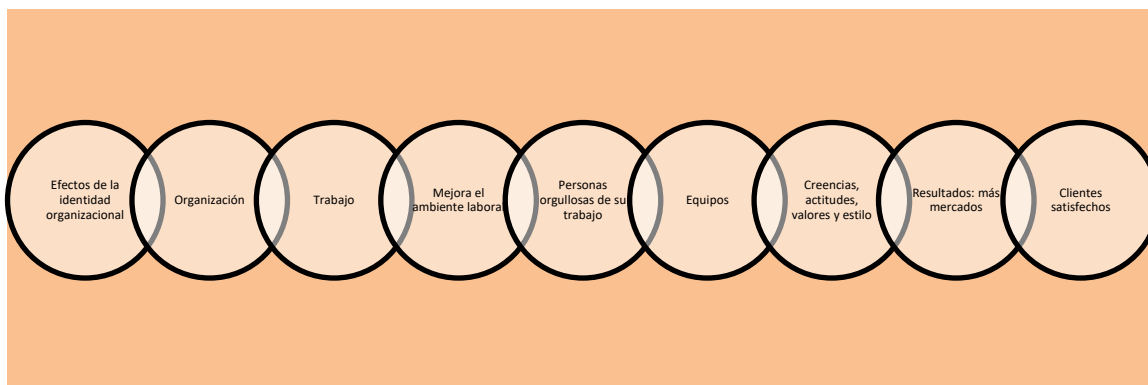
Efectos de la identidad organizacional

Organización

Trabajo

Mejora el ambiente laboral

Personas orgullosas de su trabajo

Equipos

Creencias, actitudes, valores y estilo

Resultados: más mercados

Clientes satisfechos